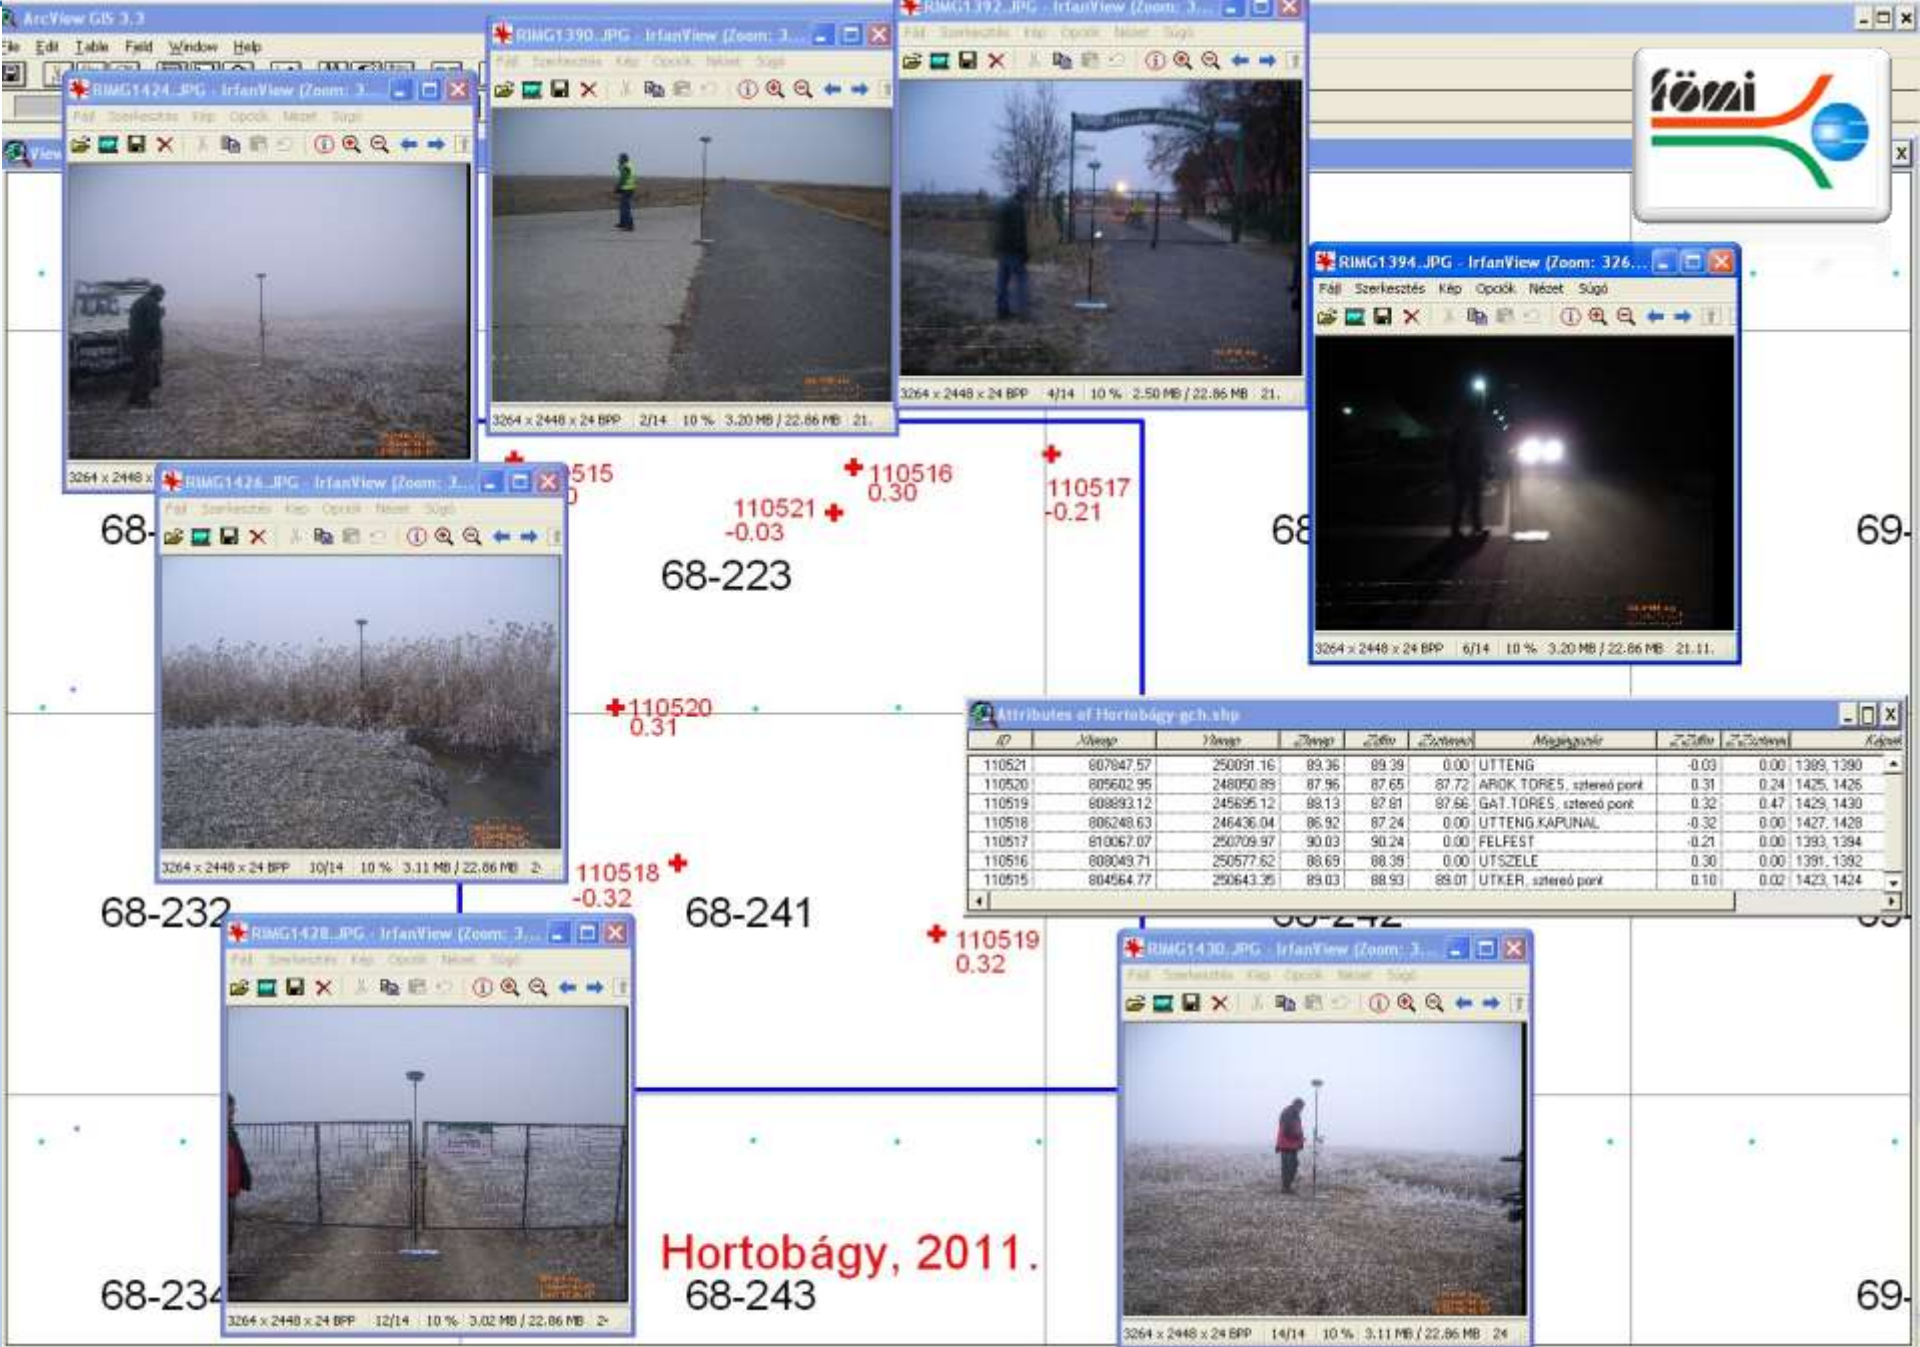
ArcView GIS 3.3
File Edit Table Field Window Help

RIMG1424.JPG - IrfanView (Zoom: 3...
Fájl Szerkesztés Kép Opciók Nézet Súgó
3264 x 2448 x

RIMG1390.JPG - IrfanView (Zoom: 3...
Fájl Szerkesztés Kép Opciók Nézet Súgó
3264 x 2448 x 24 BPP 2/14 10 % 3.20 MB / 22.86 MB 21.

RIMG1392.JPG - IrfanView (Zoom: 3...
Fájl Szerkesztés Kép Opciók Nézet Súgó
3264 x 2448 x 24 BPP 4/14 10 % 2.50 MB / 22.86 MB 21.

fömi

RIMG1394.JPG - IrfanView (Zoom: 326...
Fájl Szerkesztés Kép Opciók Nézet Súgó
3264 x 2448 x 24 BPP 6/14 10 % 3.20 MB / 22.86 MB 21.11.

RIMG1426.JPG - IrfanView (Zoom: 3...
Fájl Szerkesztés Kép Opciók Nézet Súgó
3264 x 2448 x 24 BPP 10/14 10 % 3.11 MB / 22.86 MB 2

515
110516
0.30
110521
-0.03
110517
-0.21
68-
68-223
68
69-
110520
0.31
110518
-0.32
68-232
68-241
110519
0.32

Attributes of Hortobágy-gch.shp

| ID | X | Y | Z | Zdtm | Z | Megjegyzés | Z-Zdtm | Z-Z | Kép |
|---|---|---|---|---|---|---|---|---|---|
| 110521 | 807847.57 | 250091.16 | 89.36 | 89.39 | 0.00 | UTTENG | -0.03 | 0.00 | 1389, 1390 |
| 110520 | 805602.95 | 248050.89 | 87.96 | 87.65 | 87.72 | AROK TORES, sztereó pont | 0.31 | 0.24 | 1425, 1426 |
| 110519 | 808893.12 | 245695.12 | 88.13 | 87.81 | 87.66 | GAT TORES, sztereó pont | 0.32 | 0.47 | 1429, 1430 |
| 110518 | 806248.63 | 246436.04 | 86.92 | 87.24 | 0.00 | UTTENG KAPUNAL | -0.32 | 0.00 | 1427, 1428 |
| 110517 | 810067.07 | 250709.97 | 90.03 | 90.24 | 0.00 | FELFEST | -0.21 | 0.00 | 1393, 1394 |
| 110516 | 808049.71 | 250577.62 | 88.69 | 88.39 | 0.00 | UTSZELE | 0.30 | 0.00 | 1391, 1392 |
| 110515 | 804564.77 | 250643.35 | 89.03 | 88.93 | 89.01 | UTKER, sztereó pont | 0.10 | 0.02 | 1423, 1424 |

RIMG1428.JPG - IrfanView (Zoom: 3...
Fájl Szerkesztés Kép Opciók Nézet Súgó
3264 x 2448 x 24 BPP 12/14 10 % 3.02 MB / 22.86 MB 2

RIMG1430.JPG - IrfanView (Zoom: 3...
Fájl Szerkesztés Kép Opciók Nézet Súgó
3264 x 2448 x 24 BPP 14/14 10 % 3.11 MB / 22.86 MB 24

Hortobágy, 2011.
68-234
68-243
69-